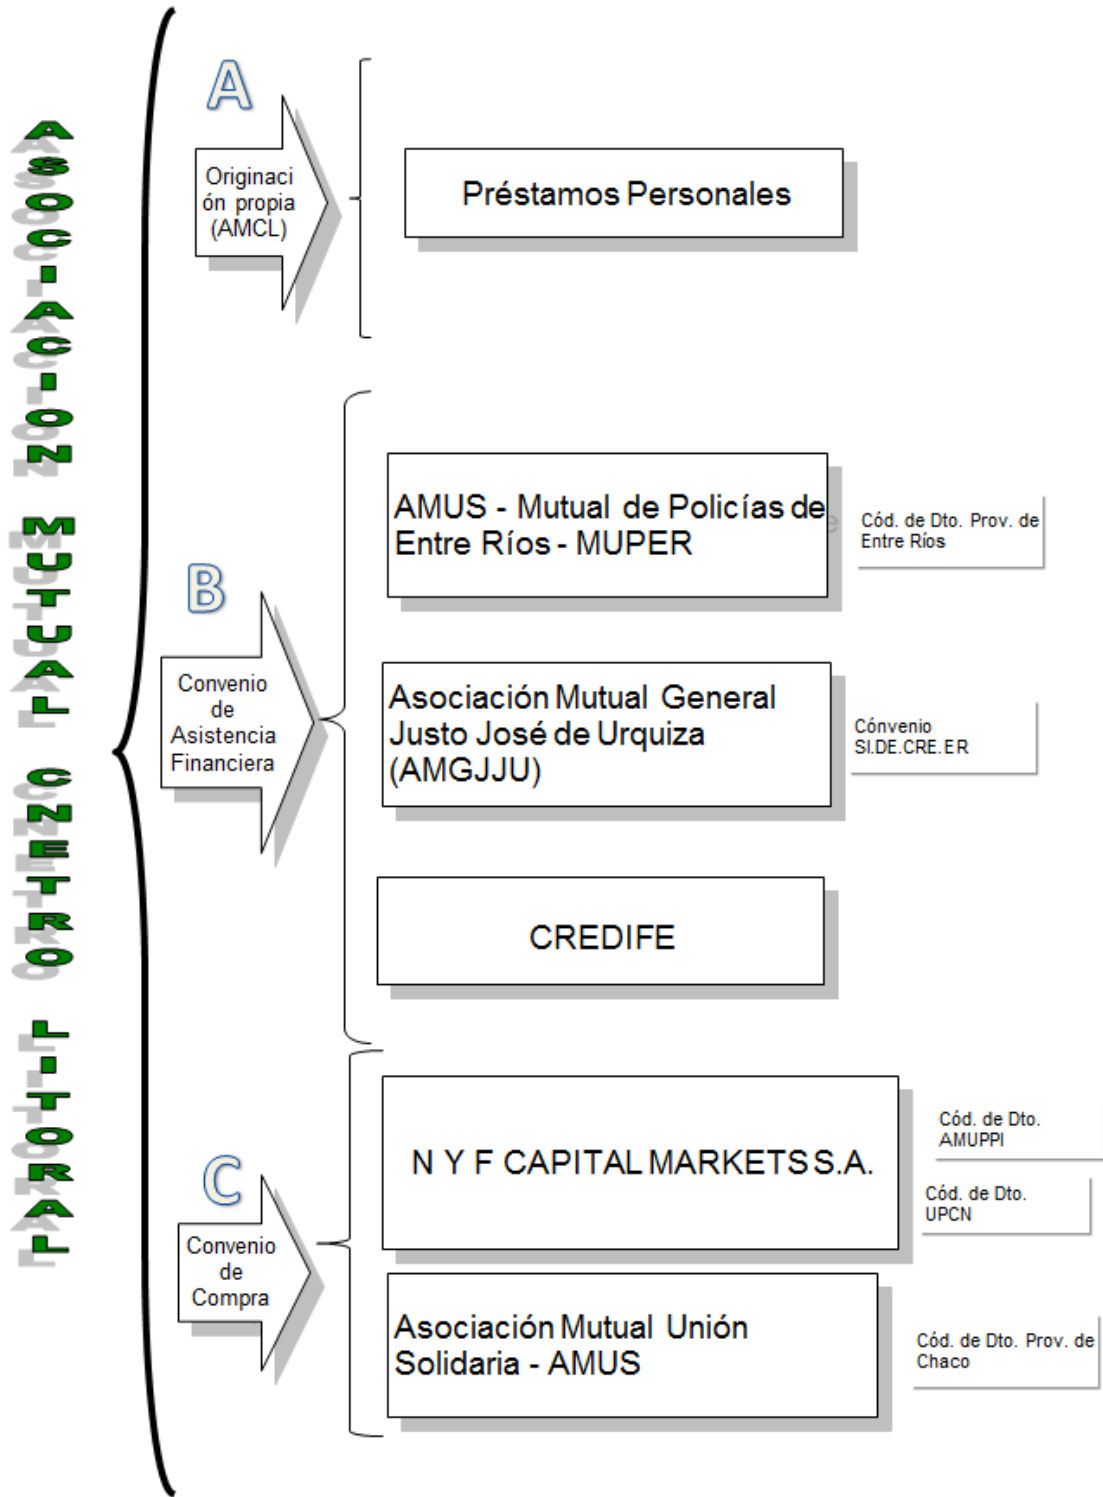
ASOCIACION MUTUAL CNETRO LITORAL

A

Originación propia (AMCL)

Préstamos Personales

B

Convenio de Asistencia Financiera

AMUS - Mutual de Policías de Entre Ríos - MUPER

Cód. de Dto. Prov. de Entre Ríos

Asociación Mutual General Justo José de Urquiza (AMGJJU)

Cónvenio SI.DE.CRE.ER

CREDIFE

C

Convenio de Compra

N Y F CAPITAL MARKETS S.A.

Cód. de Dto. AMUPPI

Cód. de Dto. UPCN

Asociación Mutual Unión Solidaria - AMUS

Cód. de Dto. Prov. de Chaco